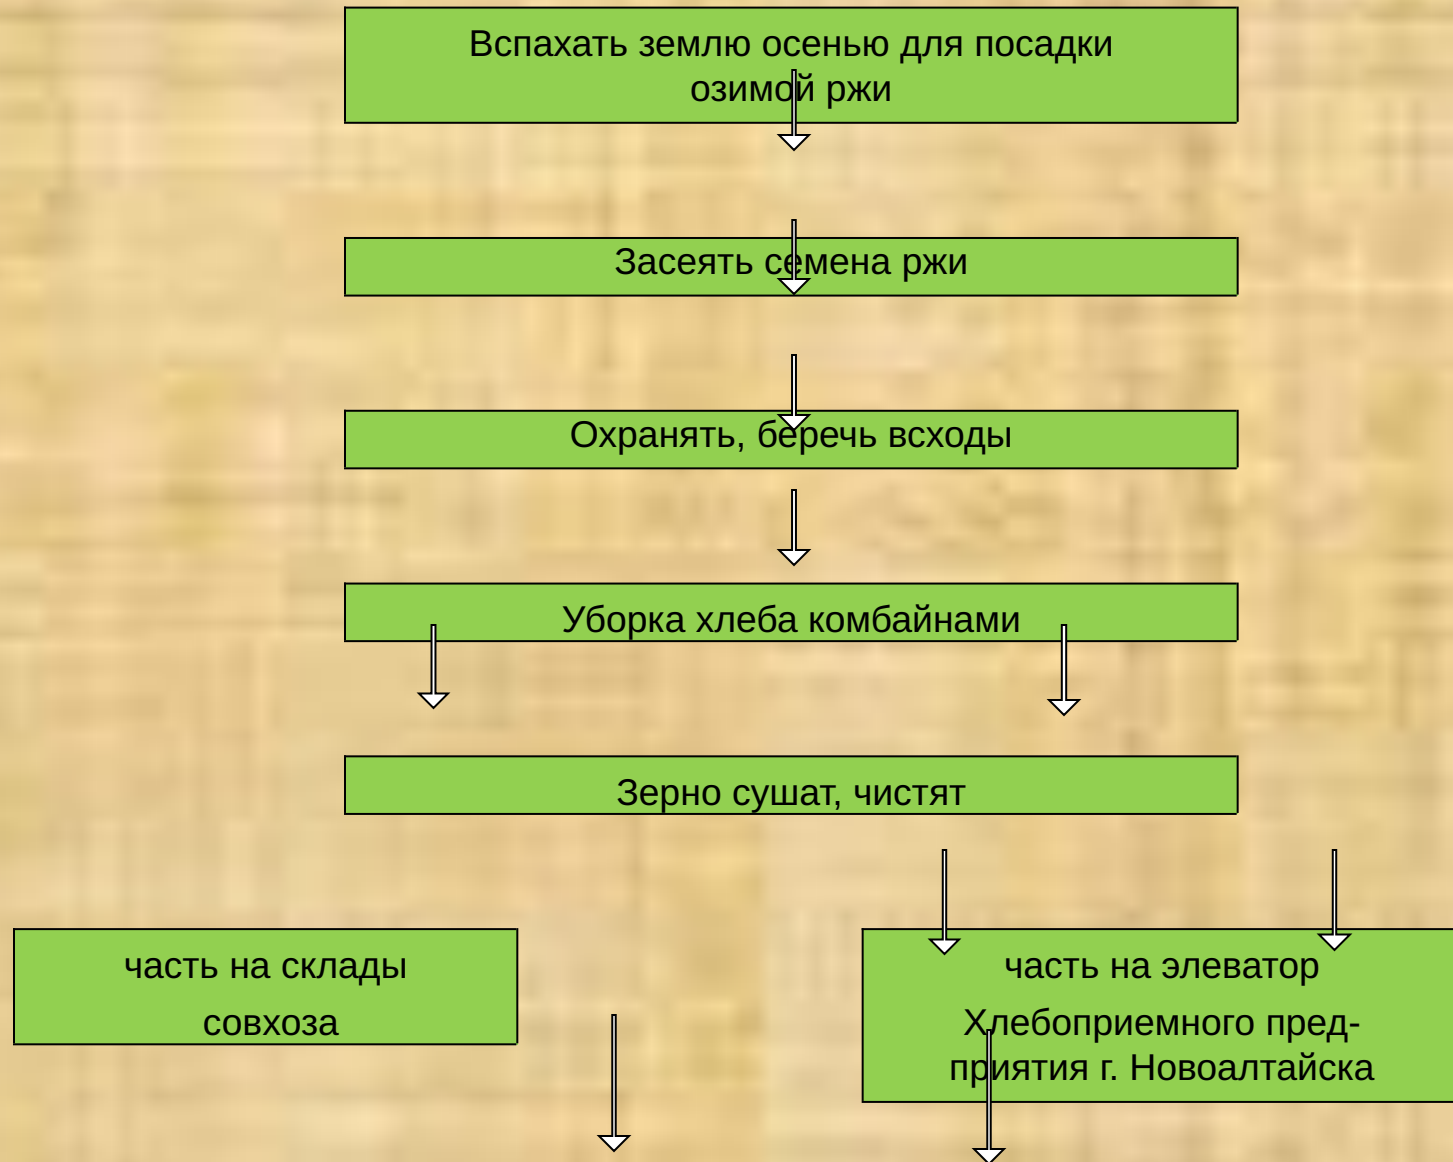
Вспахать землю осенью для посадки озимой ржи

Засеять семена ржи

Охранять, беречь всходы

Уборка хлеба комбайнами

Зерно сушат, чистят

часть на склады совхоза

часть на элеватор

Хлебоприемного предприятия г. Новоалтайска